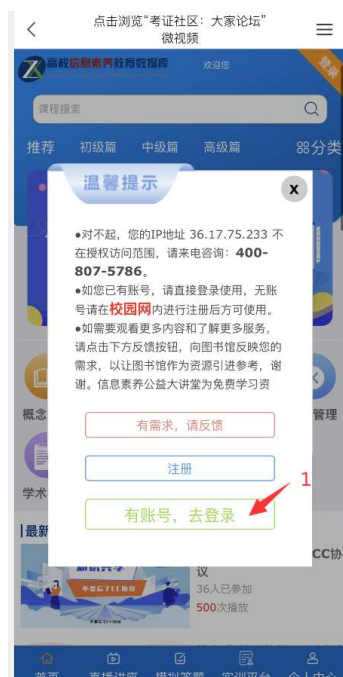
点击浏览"考证社区：大家论坛"微视频

高校信息素养教育数据库 欢迎您 登录

课程搜索

推荐 初级篇 中级篇 高级篇 分类

温馨提示

x

●对不起，您的IP地址 36.17.75.233 不在授权访问范围，请来电咨询：400-807-5786。
●如您已有账号，请直接登录使用，无账号请在校园网内进行注册后方可使用。
●如需要观看更多内容和了解更多服务，请点击下方反馈按钮，向图书馆反映您的需求，以让图书馆作为资源引进参考，谢谢。信息素养公益大讲堂为免费学习资

有需求，请反馈

注册

有账号，去登录

1

概念

管理

学术

最新

CC协议

36人已参加

500次播放

首页 直播讲座 模拟答题 实训平台 个人中心